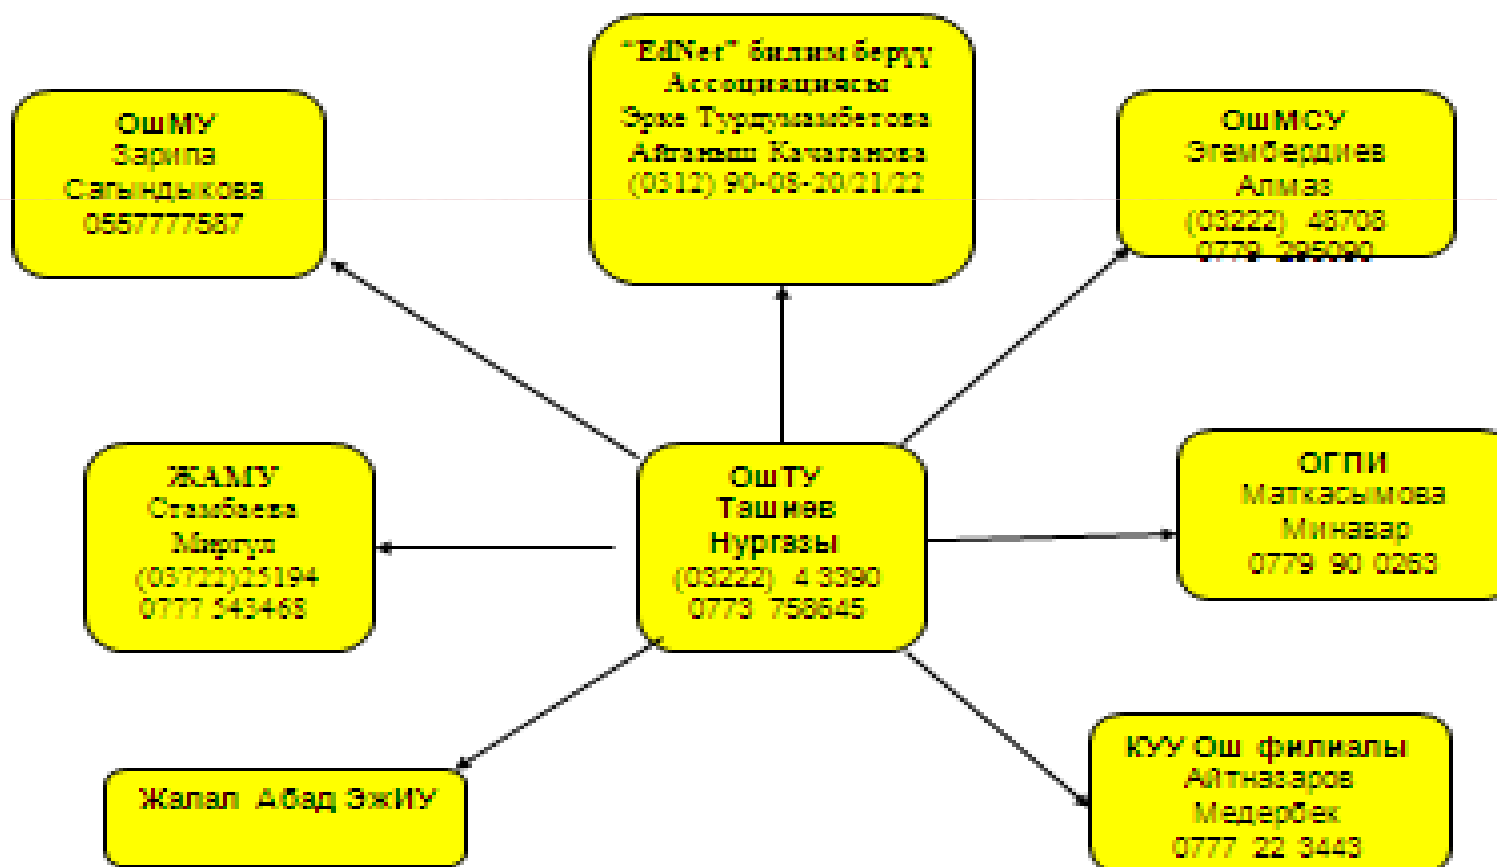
"EdNet" билим берүү Ассоциациясы
Эрке Турдумамбетова
Айгаиш Качаганова
(0312) 90-08-20/21/22

ОшМУ
Зарипа
Сагындыкова
0557777587

ОшМСУ
Эгембердиев
Алмаз
(03222) 48708
0779 295090

ЖАМУ
Стамбаева
Миргул
(03722)25194
0777 543468

ОшТУ
Ташиев
Нургазы
(03222) 4 3390
0773 758645

ОГПИ
Маткасымова
Минавар
0779 90 0263

Жалал Абад ЭжИУ

КУУ Ош филиалы
Айтназаров
Медербек
0777 22 3443